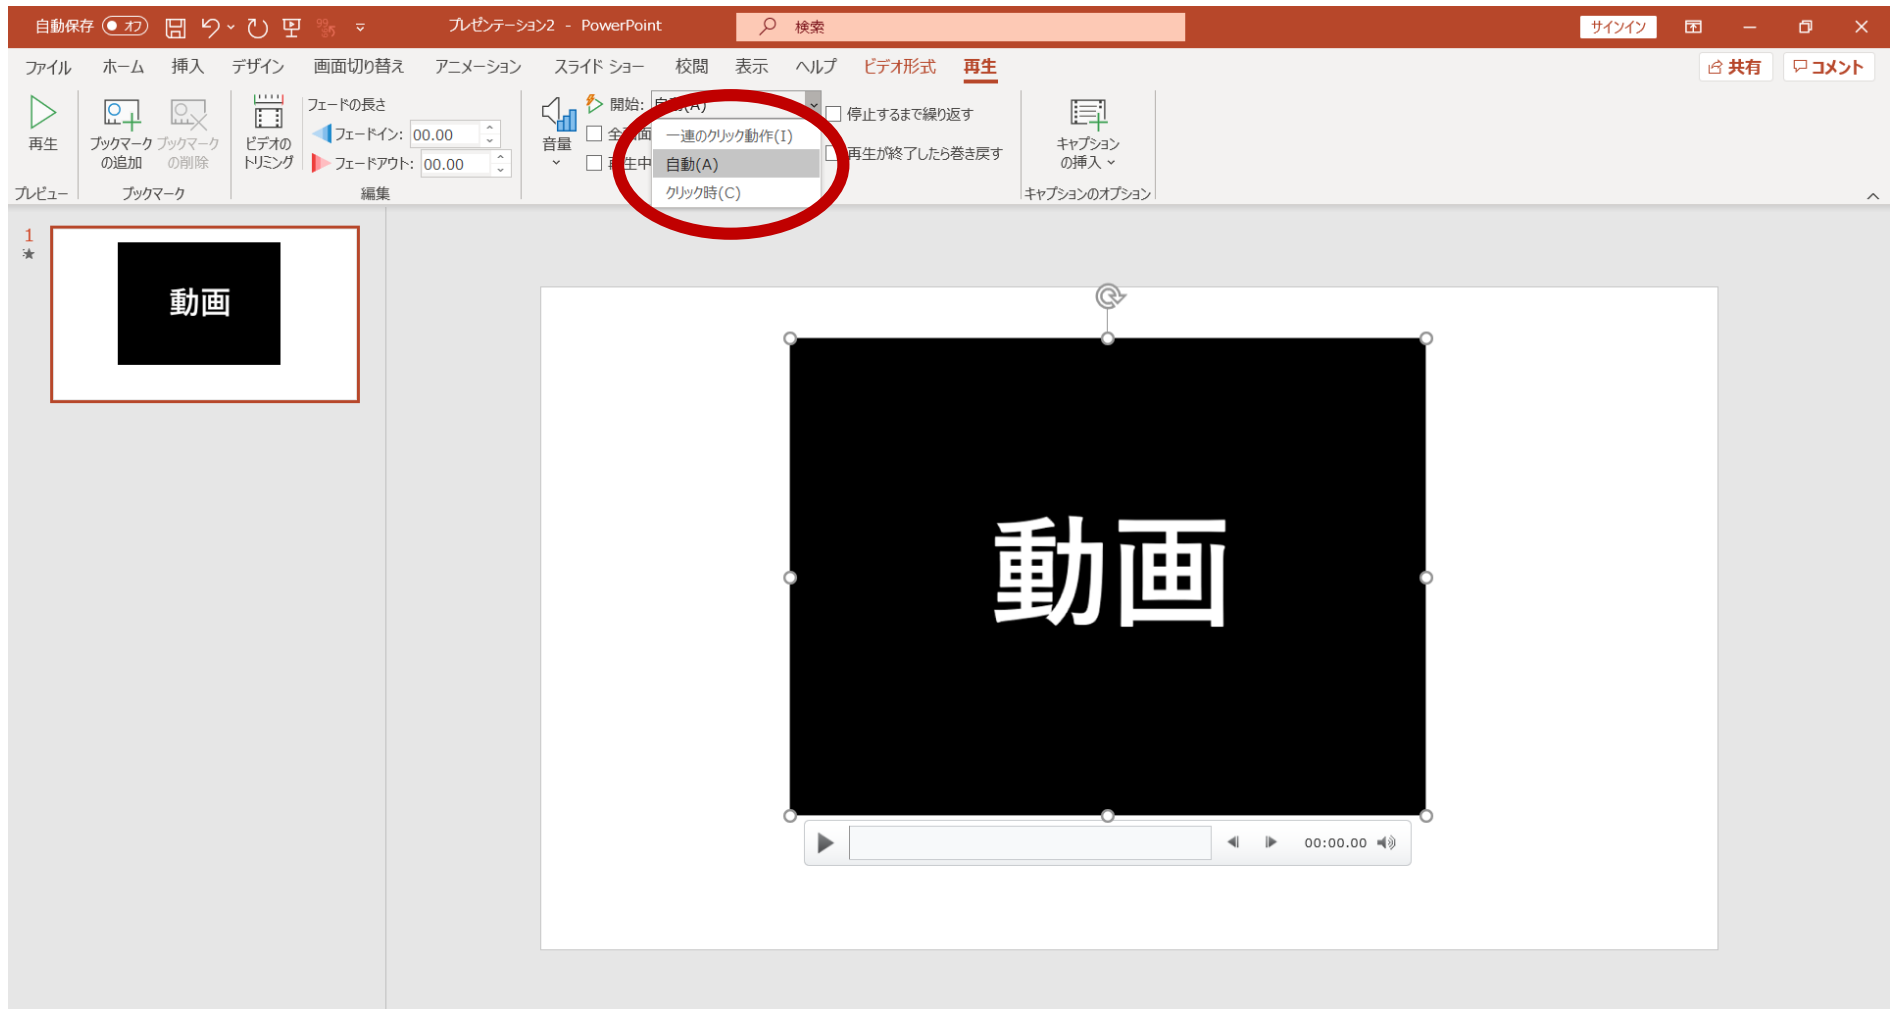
自動保存 オフ プレゼンテーション2 - PowerPoint 検索 サインイン

ファイル ホーム 挿入 デザイン 画面切り替え アニメーション スライド ショー 校閲 表示 ヘルプ ビデオ形式 再生 共有 コメント

再生
プレビュー
ブックマークの追加 ブックマークの削除
ブックマーク
ビデオのトリミング
フェードの長さ
フェードイン: 00.00
フェードアウト: 00.00
編集
音量
開始: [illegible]
全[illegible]面
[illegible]生中
一連のクリック動作(I)
自動(A)
クリック時(C)
停止するまで繰り返す
再生が終了したら巻き戻す
キャプションの挿入
キャプションのオプション

1

動画

動画

00:00.00